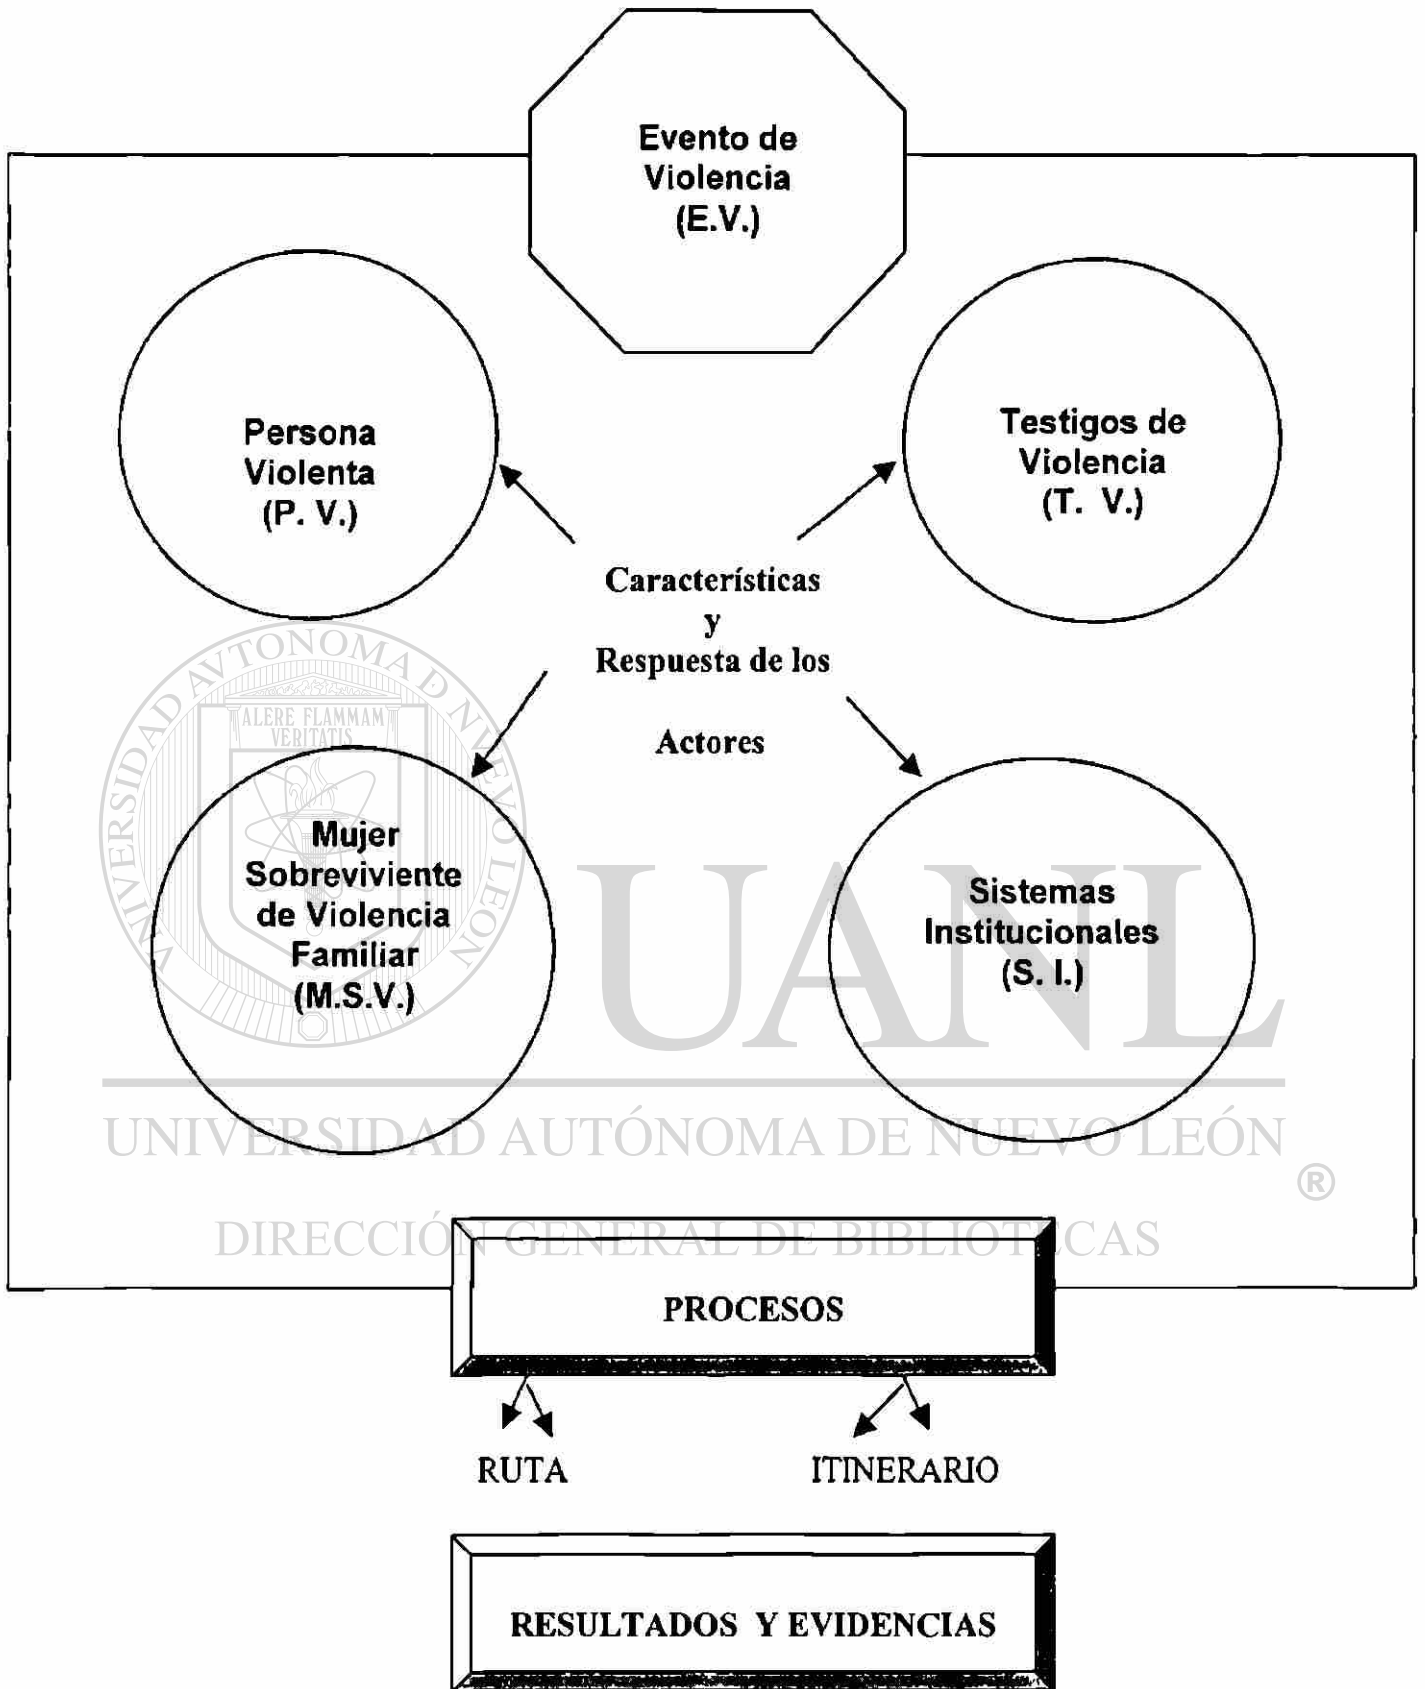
Evento de Violencia (E.V.)

Persona Violenta (P. V.)

Testigos de Violencia (T. V.)

Características y Respuesta de los Actores

Mujer Sobreviviente de Violencia Familiar (M.S.V.)

Sistemas Institucionales (S. I.)

UNIVERSIDAD AUTÓNOMA DE NUEVO LEÓN ALERE FLAMMAM VERITATIS

UANL

UNIVERSIDAD AUTÓNOMA DE NUEVO LEÓN ®

DIRECCIÓN GENERAL DE BIBLIOTECAS

PROCESOS

RUTA

ITINERARIO

RESULTADOS Y EVIDENCIAS